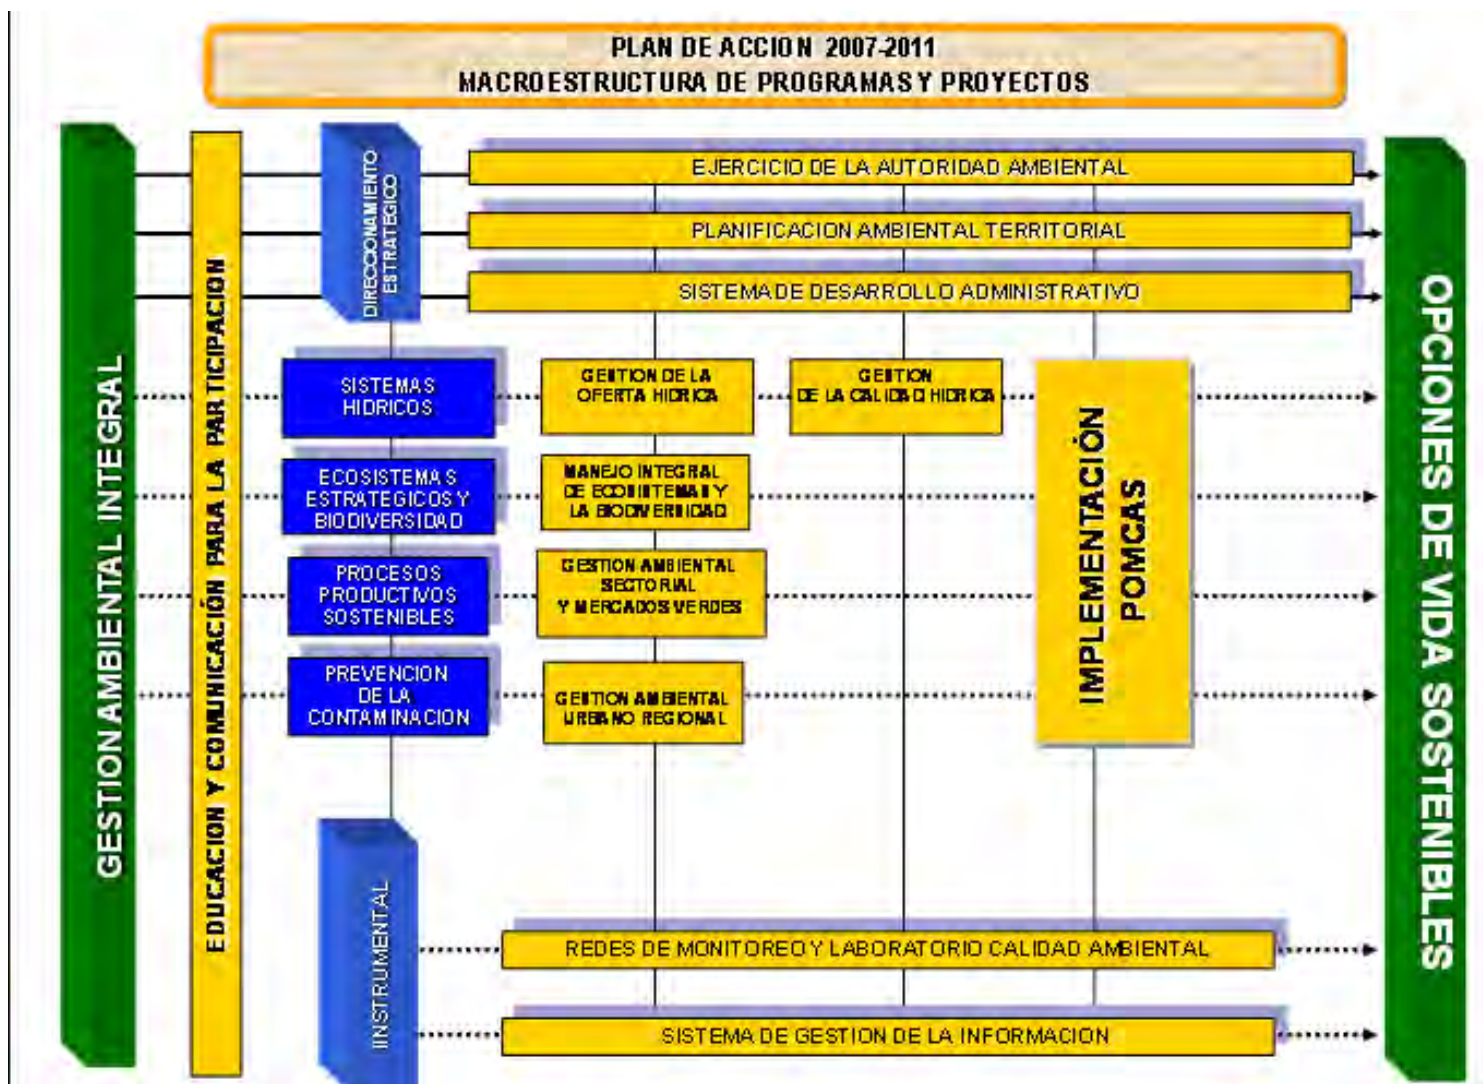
PLAN DE ACCION 2007-2011
MACROESTRUCTURA DE PROGRAMAS Y PROYECTOS

GESTION AMBIENTAL INTEGRAL

EDUCACION Y COMUNICACIÓN PARA LA PARTICIPACION

DIRECCIONAMIENTO ESTRATEGICO

EJERCICIO DE LA AUTORIDAD AMBIENTAL

PLANIFICACION AMBIENTAL TERRITORIAL

SISTEMA DE DESARROLLO ADMINISTRATIVO

SISTEMAS HIDRICOS

GESTION DE LA OFERTA HIDRICA

GESTION DE LA CALIDAD HIDRICA

IMPLEMENTACIÓN POMCAS

ECOSISTEMAS ESTRATEGICOS Y BIODIVERSIDAD

MANEJO INTEGRAL DE ECOSISTEMAS Y LA BIODIVERSIDAD

PROCESOS PRODUCTIVOS SOSTENIBLES

GESTION AMBIENTAL SECTORIAL Y MERCADOS VERDES

PREVENCION DE LA CONTAMINACION

GESTION AMBIENTAL URBANO REGIONAL

INSTRUMENTAL

REDES DE MONITOREO Y LABORATORIO CALIDAD AMBIENTAL

SISTEMA DE GESTION DE LA INFORMACION

OPCIONES DE VIDA SOSTENIBLES